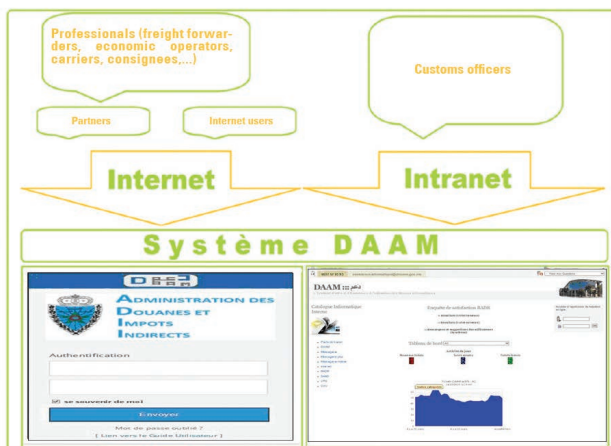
Professionals (freight forwarders, economic operators, carriers, consignees,...)

Customs officers

Partners

Internet users

Internet

Intranet

Système DAAM

Administration des Douanes et Impots Indirects

Authentification

se souvenir de moi

Envoyer

Mot de passe oublié ?

[ Lien vers le Guide Utilisateur ]

DAAM

Catalogue Informatique Interne

Enquête de satisfaction DAAM

Tableau de bord